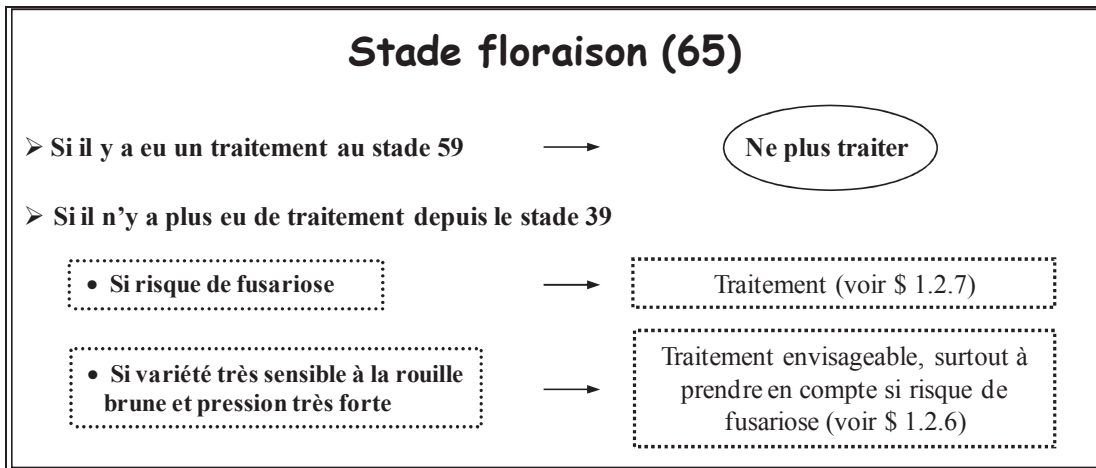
Stade floraison (65)

➢ Si il y a eu un traitement au stade 59 → Ne plus traiter

➢ Si il n'y a plus eu de traitement depuis le stade 39

• Si risque de fusariose → Traitement (voir $ 1.2.7)

• Si variété très sensible à la rouille brune et pression très forte → Traitement envisageable, surtout à prendre en compte si risque de fusariose (voir $ 1.2.6)